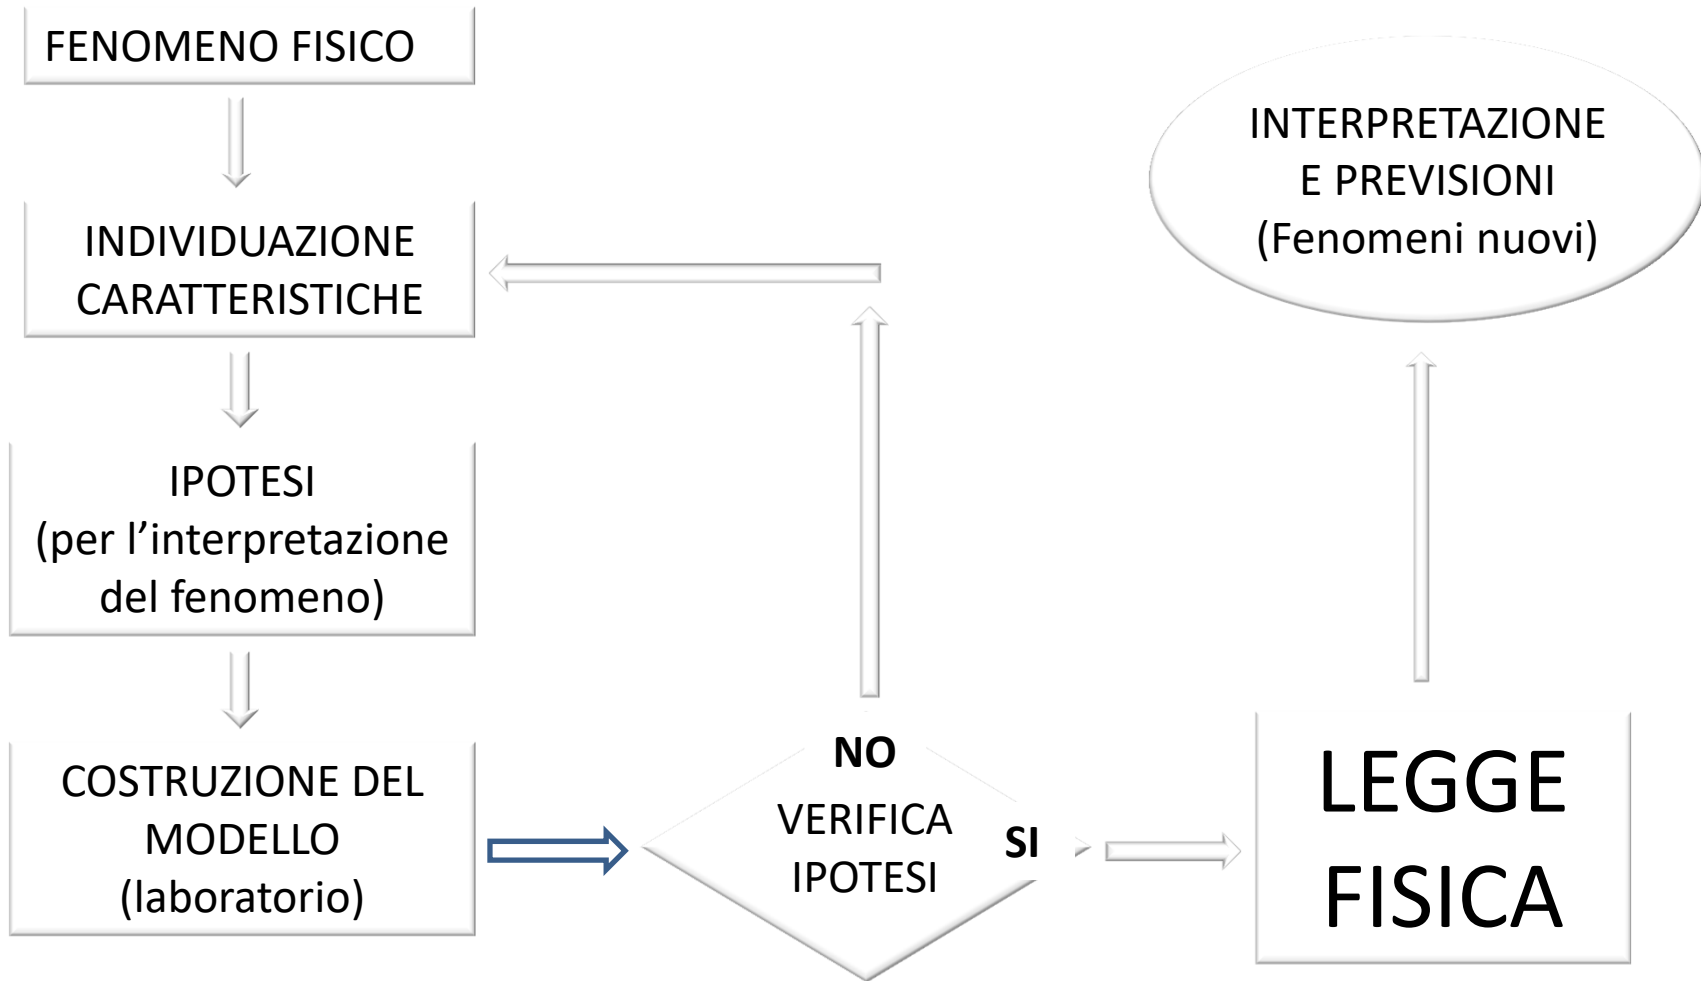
FENOMENO FISICO

INDIVIDUAZIONE CARATTERISTICHE

IPOTESI
(per l’interpretazione del fenomeno)

COSTRUZIONE DEL MODELLO
(laboratorio)

NO

VERIFICA IPOTESI

SI

LEGGE FISICA

INTERPRETAZIONE E PREVISIONI
(Fenomeni nuovi)